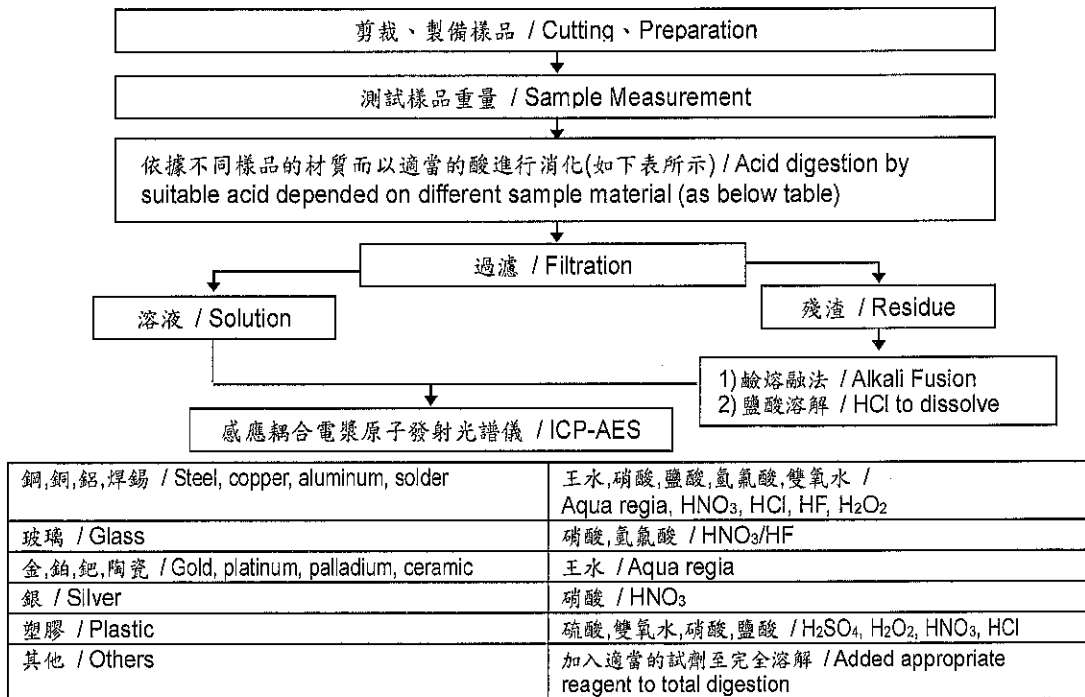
剪裁、製備樣品 / Cutting、Preparation

測試樣品重量 / Sample Measurement

依據不同樣品的材質而以適當的酸進行消化(如下表所示) / Acid digestion by suitable acid depended on different sample material (as below table)

過濾 / Filtration

溶液 / Solution

殘渣 / Residue

1) 鹼熔融法 / Alkali Fusion
2) 鹽酸溶解 / HCl to dissolve

感應耦合電漿原子發射光譜儀 / ICP-AES

| | |
|---|---|
| 鋼,銅,鋁,焊錫 / Steel, copper, aluminum, solder | 王水,硝酸,鹽酸,氫氟酸,雙氧水 / Aqua regia, $HNO_3$, HCl, HF, $H_2O_2$ |
| 玻璃 / Glass | 硝酸,氫氟酸 / $HNO_3$/HF |
| 金,鉑,鈀,陶瓷 / Gold, platinum, palladium, ceramic | 王水 / Aqua regia |
| 銀 / Silver | 硝酸 / $HNO_3$ |
| 塑膠 / Plastic | 硫酸,雙氧水,硝酸,鹽酸 / $H_2SO_4$, $H_2O_2$, $HNO_3$, HCl |
| 其他 / Others | 加入適當的試劑至完全溶解 / Added appropriate reagent to total digestion |